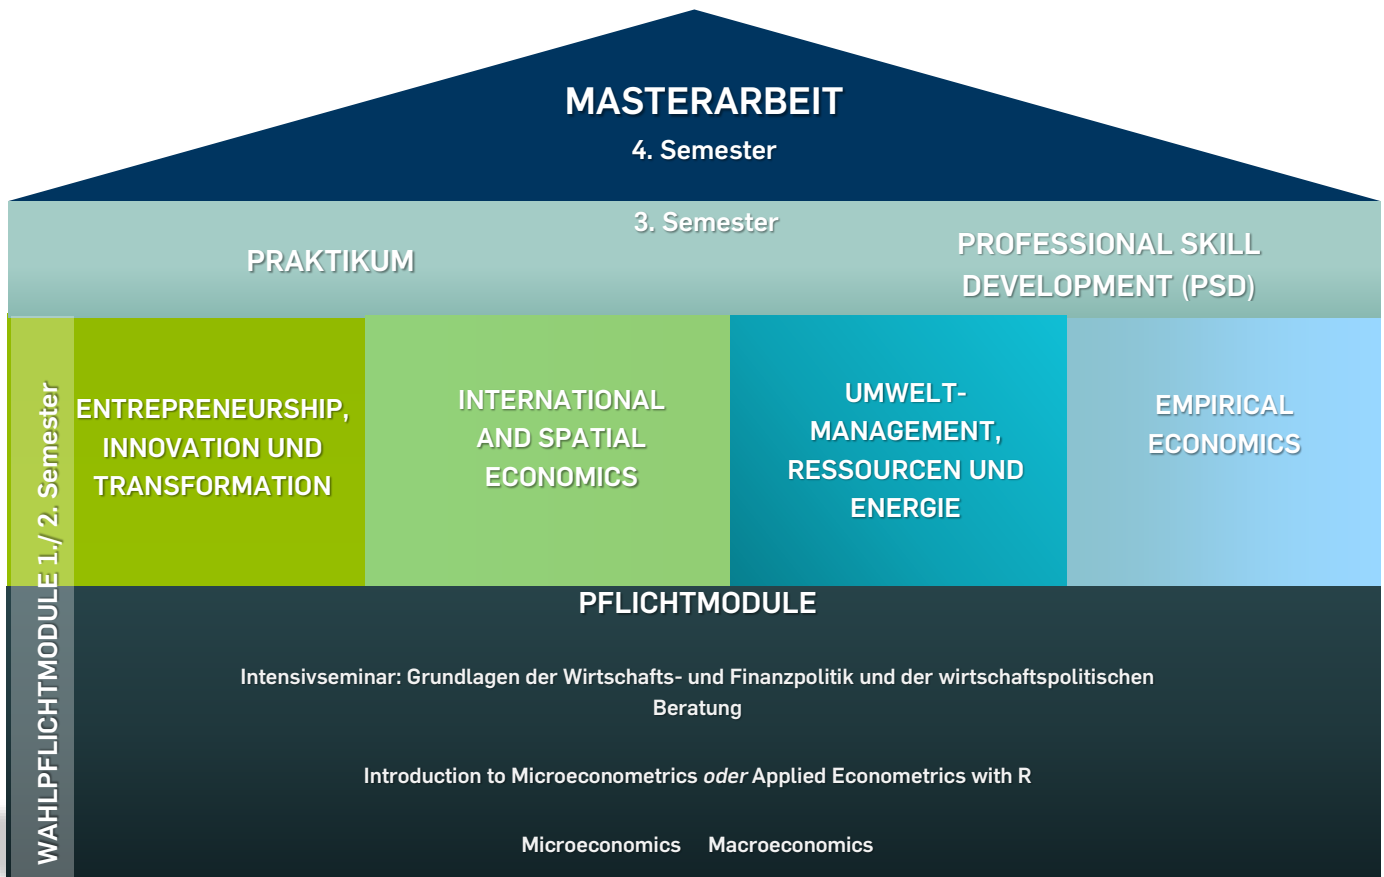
MASTERARBEIT
4. Semester

3. Semester

PRAKTIKUM

PROFESSIONAL SKILL DEVELOPMENT (PSD)

WAHLPFLICHTMODULE 1./ 2. Semester

ENTREPRENEURSHIP, INNOVATION UND TRANSFORMATION

INTERNATIONAL AND SPATIAL ECONOMICS

UMWELT-MANAGEMENT, RESSOURCEN UND ENERGIE

EMPIRICAL ECONOMICS

PFLICHTMODULE

Intensivseminar: Grundlagen der Wirtschafts- und Finanzpolitik und der wirtschaftspolitischen Beratung

Introduction to Microeconometrics *oder* Applied Econometrics with R

Microeconomics Macroeconomics